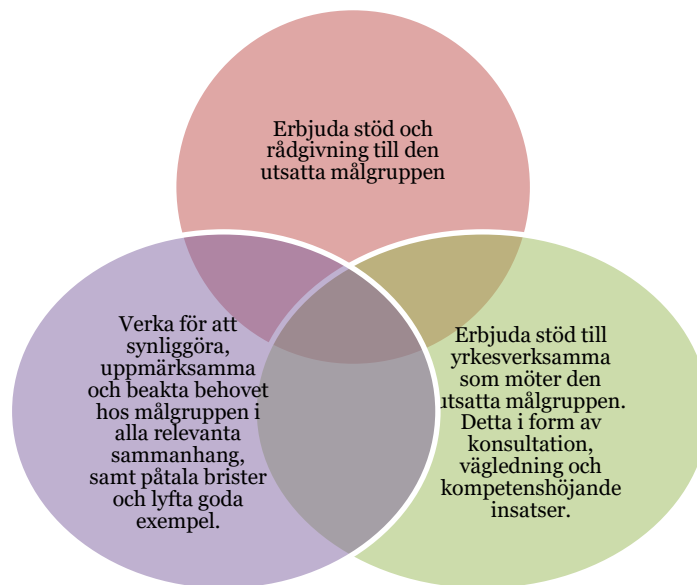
Erbjuda stöd och rådgivning till den utsatta målgruppen

Verka för att synliggöra, uppmärksamma och beakta behovet hos målgruppen i alla relevanta sammanhang, samt påtala brister och lyfta goda exempel.

Erbjuda stöd till yrkesverksamma som möter den utsatta målgruppen. Detta i form av konsultation, vägledning och kompetenshöjande insatser.